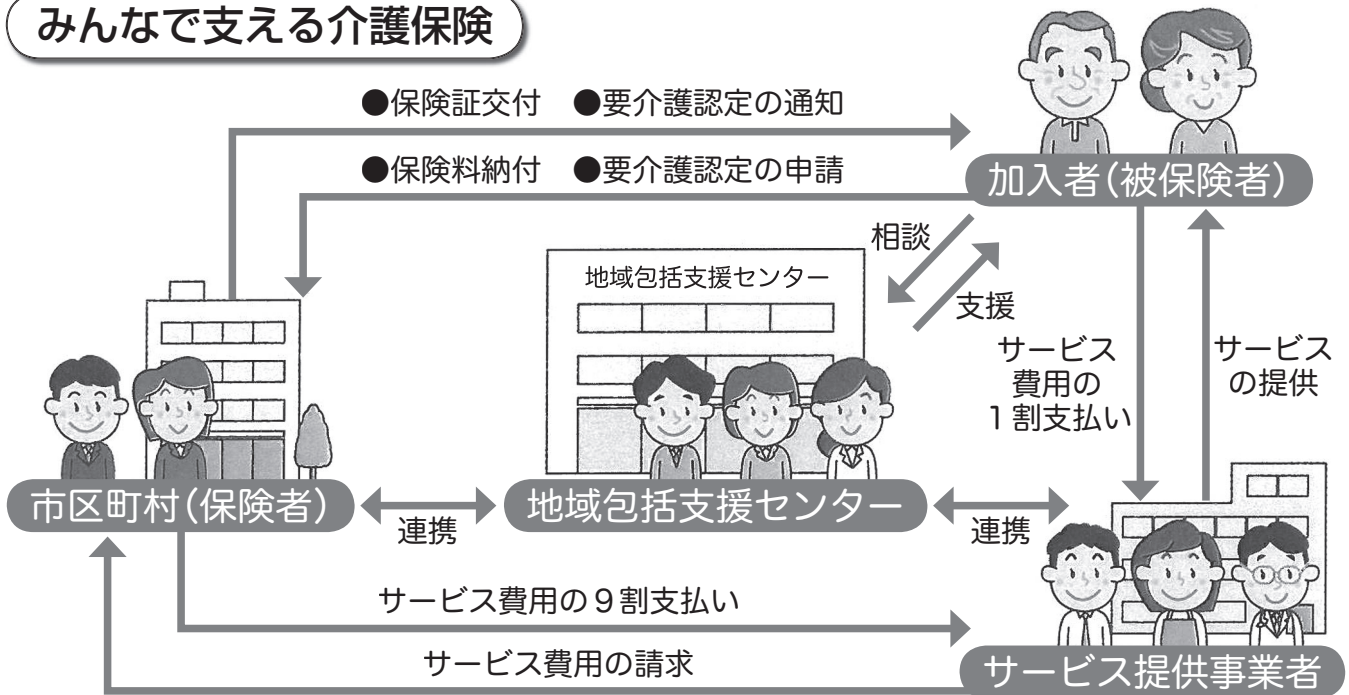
みんなで支える介護保険

●保険証交付　●要介護認定の通知

●保険料納付　●要介護認定の申請

加入者(被保険者)

相談

支援

地域包括支援センター

サービス費用の1割支払い

サービスの提供

市区町村(保険者)

連携

地域包括支援センター

連携

サービス費用の9割支払い

サービス費用の請求

サービス提供事業者